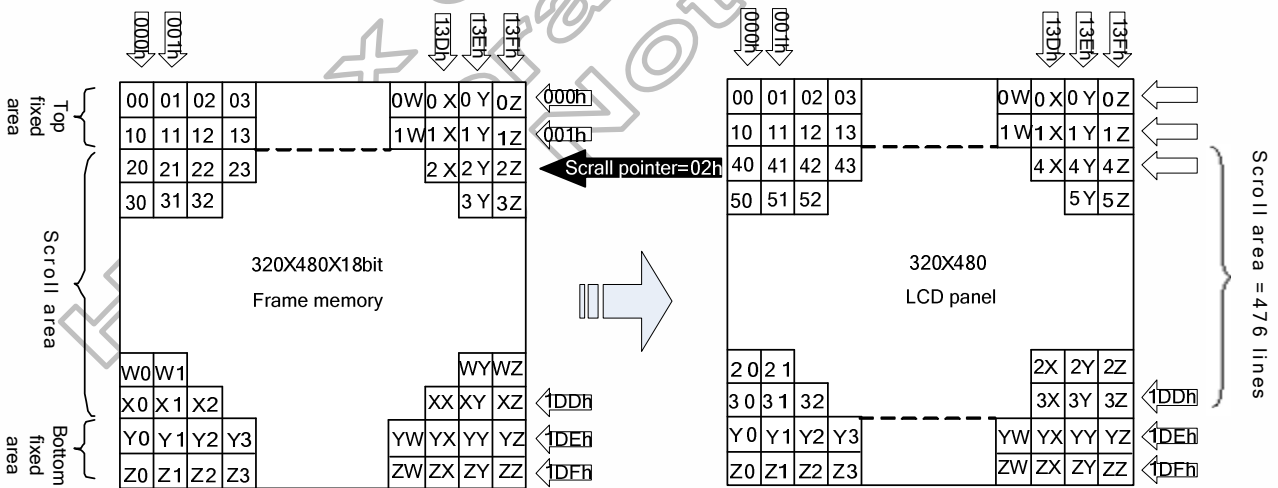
000h 001h 13Dh 13Eh 13Fh

Top fixed area

00 01 02 03 0W 0X 0Y 0Z 000h
10 11 12 13 1W 1X 1Y 1Z 001h
20 21 22 23 2X 2Y 2Z
30 31 32 3Y 3Z

Scroll area

320X480X18bit
Frame memory

W0 W1 WY WZ
X0 X1 X2 XX XY XZ 1DDh

Bottom fixed area

Y0 Y1 Y2 Y3 YW YX YY YZ 1DEh
Z0 Z1 Z2 Z3 ZW ZX ZY ZZ 1DFh

Scrall pointer=02h

000h 001h 13Dh 13Eh 13Fh

00 01 02 03 0W 0X 0Y 0Z
10 11 12 13 1W 1X 1Y 1Z
40 41 42 43 4X 4Y 4Z
50 51 52 5Y 5Z

320X480
LCD panel

20 21 2X 2Y 2Z
30 31 32 3X 3Y 3Z 1DDh
Y0 Y1 Y2 Y3 YW YX YY YZ 1DEh
Z0 Z1 Z2 Z3 ZW ZX ZY ZZ 1DFh

Scroll area =476 lines